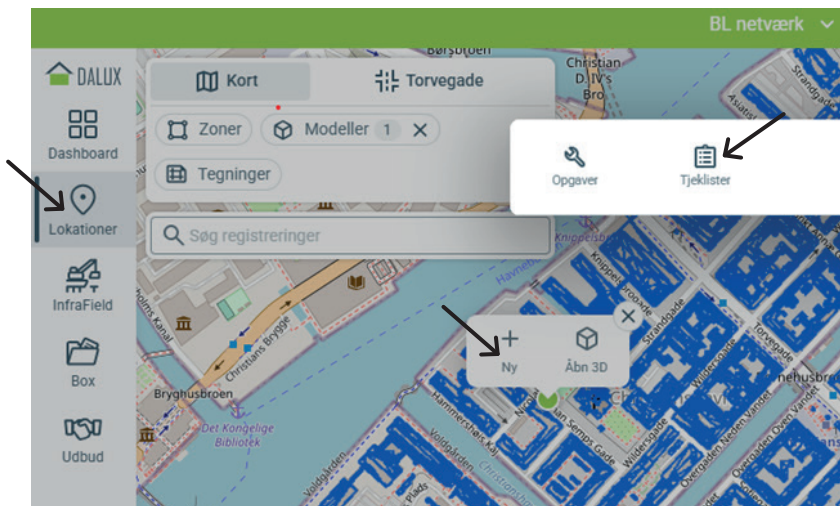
BL netværk

DALUX

Dashboard

Lokationer

InfraField

Box

Udbud

Kort

Torvegade

Zoner

Modeller 1

Tegninger

Søg registreringer

Opgaver

Tjeklister

Ny

Åbn 3D

Børsbroen

Christian D. IV's Bro

Knippelsbro

Havnegade

Christians Brygge

Bryghusbroen

Det Kongelige Bibliotek

Holms Kanal

Strandgade

Torvegade

Wildersgade

Hammershøis Kaj

Sankt Annæ Gade

Overgaden Neden Vandet

Overgaden Oven Vandet

Voldgården

Christianshavn Kanal

Asiatisk Plads

Dronningensgade

Prinsessegade

Knippelsbrogade

Plads

Johan Semps Gade